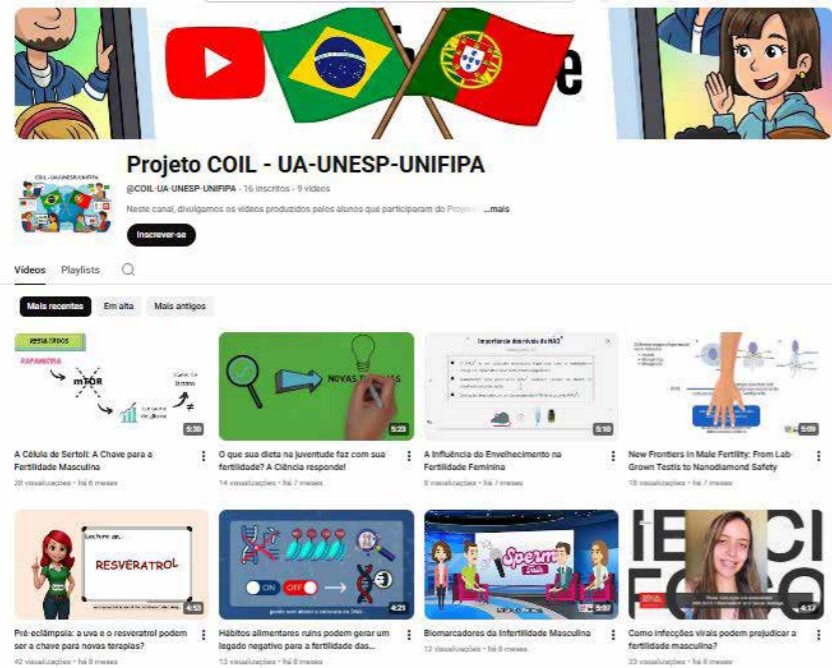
Projeto COIL - UA-UNESP-UNIFIPA

@COIL-UA-UNESP-UNIFIPA · 16 inscritos · 9 vídeos

Neste canal, divulgamos os vídeos produzidos pelos alunos que participaram do Projeto ...mais

Inscrever-se

Vídeos Playlists

Mais recentes Em alta Mais antigos

RESULTADOS
RAPAMICINA
mTOR
NOVAS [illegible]
5:30
5:23
5:10
5:09

A Célula de Sertoli: A Chave para a Fertilidade Masculina
28 visualizações · há 6 meses

O que sua dieta na juventude faz com sua fertilidade? A Ciência responde!
14 visualizações · há 7 meses

A Influência do Envelhecimento na Fertilidade Feminina
5 visualizações · há 7 meses

New Frontiers in Male Fertility: From Lab-Grown Testis to Nanodiamond Safety
18 visualizações · há 7 meses

RESVERATROL
ON OFF
Sperm Talk
4:53
4:21
5:07
4:17

Pré-eclâmpsia: a uva e o resveratrol podem ser a chave para novas terapias?
42 visualizações · há 8 meses

Hábitos alimentares ruins podem gerar um legado negativo para a fertilidade das...
13 visualizações · há 8 meses

Biomarcadores da Infertilidade Masculina
12 visualizações · há 8 meses

Como infecções virais podem prejudicar a fertilidade masculina?
23 visualizações · há 8 meses